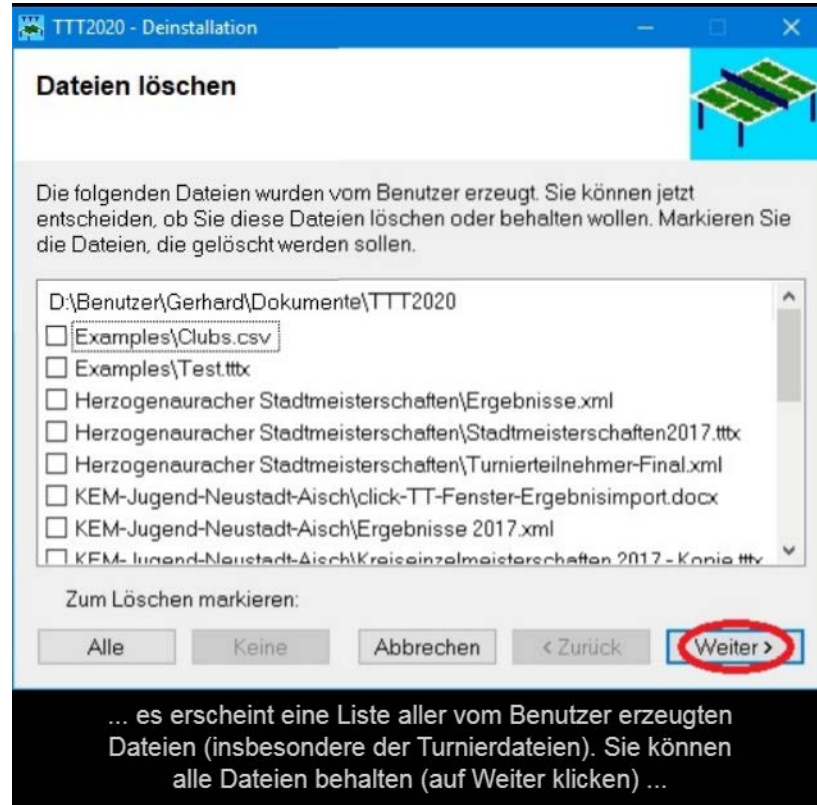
TTT2020 - Deinstallation

Dateien löschen

Die folgenden Dateien wurden vom Benutzer erzeugt. Sie können jetzt entscheiden, ob Sie diese Dateien löschen oder behalten wollen. Markieren Sie die Dateien, die gelöscht werden sollen.

D:\Benutzer\Gerhard\Dokumente\TTT2020
☐ Examples\Clubs.csv
☐ Examples\Test.tttx
☐ Herzogenauracher Stadtmeisterschaften\Ergebnisse.xml
☐ Herzogenauracher Stadtmeisterschaften\Stadtmeisterschaften2017.tttx
☐ Herzogenauracher Stadtmeisterschaften\Turnierteilnehmer-Final.xml
☐ KEM-Jugend-Neustadt-Aisch\click-TT-Fenster-Ergebnisimport.docx
☐ KEM-Jugend-Neustadt-Aisch\Ergebnisse 2017.xml
☐ KEM-Jugend-Neustadt-Aisch\Kreiseinzelmeisterschaften 2017 - Kopie.tttx

Zum Löschen markieren:

Alle | Keine | Abbrechen | < Zurück | Weiter >

... es erscheint eine Liste aller vom Benutzer erzeugten Dateien (insbesondere der Turnierdateien). Sie können alle Dateien behalten (auf Weiter klicken) ...